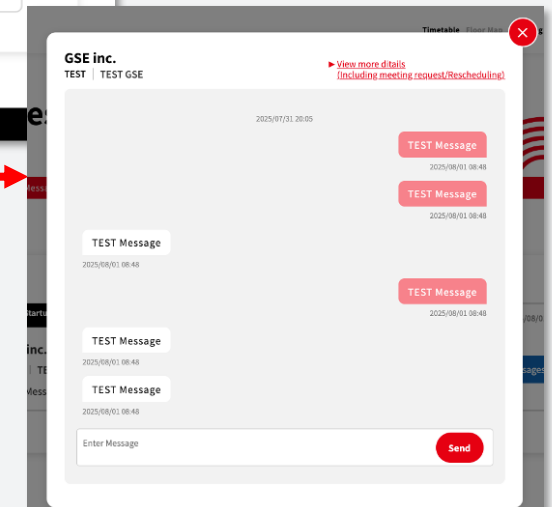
Timetable Floor Map

GSE inc.
TEST | TEST GSE

► View more ditails (Including meeting request/Rescheduling)

2025/07/31 20:05

TEST Message
2025/08/01 08:48

TEST Message
2025/08/01 08:48

TEST Message
2025/08/01 08:48

TEST Message
2025/08/01 08:48

TEST Message
2025/08/01 08:48

TEST Message
2025/08/01 08:48

Enter Message

Send